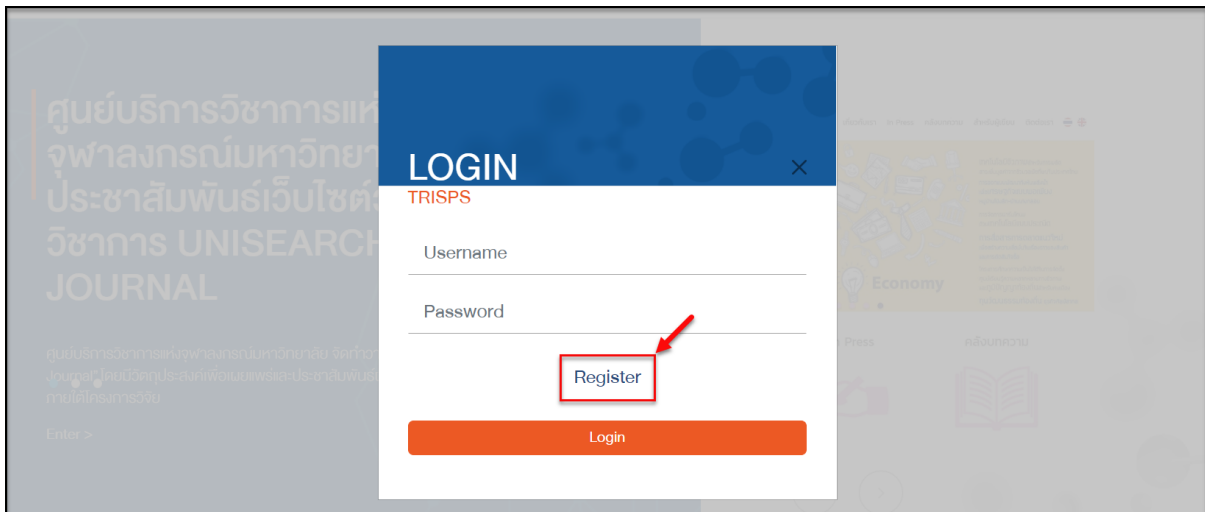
ศูนย์บริการวิชาการแห่ง
จุฬาลงกรณ์มหาวิทยา
ประชาสัมพันธ์เว็บไซต์ว
วิชาการ UNISEARCH
JOURNAL

ศูนย์บริการวิชาการแห่งจุฬาลงกรณ์มหาวิทยาลัย จัดทำวา
Journal โดยมีวัตถุประสงค์เพื่อเผยแพร่และประชาสัมพันธ์
ภายใต้โครงการวิจัย

Enter >

LOGIN
TRISPS

Username

Password

Register

Login

Economy

Press
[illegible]